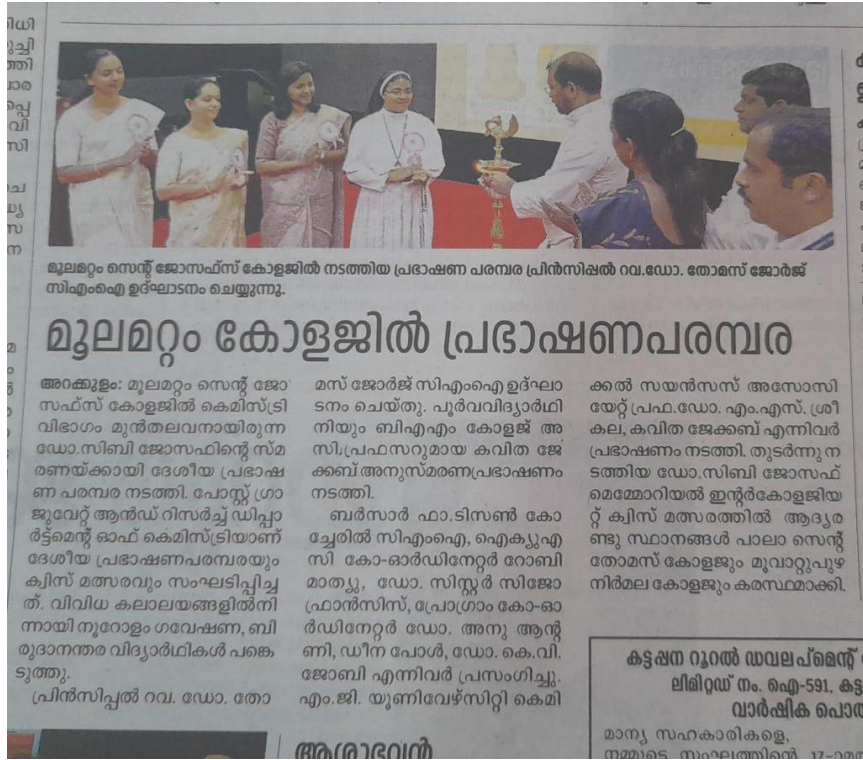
മൂലമറ്റം സെന്റ് ജോസഫ്സ് കോളജിൽ നടത്തിയ പ്രഭാഷണ പരമ്പര പ്രിൻസിപ്പൽ റവ.ഡോ. തോമസ് ജോർജ് സിഎംഐ ഉദ്ഘാടനം ചെയ്യുന്നു.

മൂലമറ്റം കോളജിൽ പ്രഭാഷണപരമ്പര

അറക്കുളം: മൂലമറ്റം സെന്റ് ജോസഫ്സ് കോളജിൽ കെമിസ്ട്രി വിഭാഗം മുൻതലവനായിരുന്ന ഡോ.സിബി ജോസഫിന്റെ സ്മരണയ്ക്കായി ദേശീയ പ്രഭാഷണ പരമ്പര നടത്തി. പോസ്റ്റ് ഗ്രാജുവേറ്റ് ആൻഡ് റിസർച്ച് ഡിപ്പാർട്ട്മെന്റ് ഓഫ് കെമിസ്ട്രിയാണ് ദേശീയ പ്രഭാഷണപരമ്പരയും ക്വിസ് മത്സരവും സംഘടിപ്പിച്ചത്. വിവിധ കലാലയങ്ങളിൽനിന്നായി നൂറോളം ഗവേഷണ, ബിരുദാനന്തര വിദ്യാർഥികൾ പങ്കെടുത്തു.

പ്രിൻസിപ്പൽ റവ. ഡോ. തോമസ് ജോർജ് സിഎംഐ ഉദ്ഘാടനം ചെയ്തു. പൂർവവിദ്യാർഥിനിയും ബിഎഎം കോളജ് അസി.പ്രഫസറുമായ കവിത ജേക്കബ് അനുസ്മരണപ്രഭാഷണം നടത്തി.

ബർസാർ ഫാ.ടിസൺ കോച്ചേരിൽ സിഎംഐ, ഐക്യുഎസി കോ-ഓർഡിനേറ്റർ റോബി മാത്യു, ഡോ. സിസ്റ്റർ സിജോ ഫ്രാൻസിസ്, പ്രോഗ്രാം കോ-ഓർഡിനേറ്റർ ഡോ. അനു ആന്റണി, ഡീന പോൾ, ഡോ. കെ.വി. ജോബി എന്നിവർ പ്രസംഗിച്ചു. എം.ജി. യൂണിവേഴ്സിറ്റി കെമിക്കൽ സയൻസസ് അസോസിയേറ്റ് പ്രഫ.ഡോ. എം.എസ്. ശ്രീകല, കവിത ജേക്കബ് എന്നിവർ പ്രഭാഷണം നടത്തി. തുടർന്നു നടത്തിയ ഡോ.സിബി ജോസഫ് മെമ്മോറിയൽ ഇന്റർകോളജിയറ്റ് ക്വിസ് മത്സരത്തിൽ ആദ്യ രണ്ടു സ്ഥാനങ്ങൾ പാലാ സെന്റ് തോമസ് കോളജും മൂവാറ്റുപുഴ നിർമല കോളജും കരസ്ഥമാക്കി.

കട്ടപ്പന റൂറൽ ഡവലപ്മെന്റ് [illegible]
ലിമിറ്റഡ് നം. ഐ-591, കട്ട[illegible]
വാർഷിക പൊത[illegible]
മാന്യ സഹകാരികളെ,
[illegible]

ആശ്രാഭവൻ